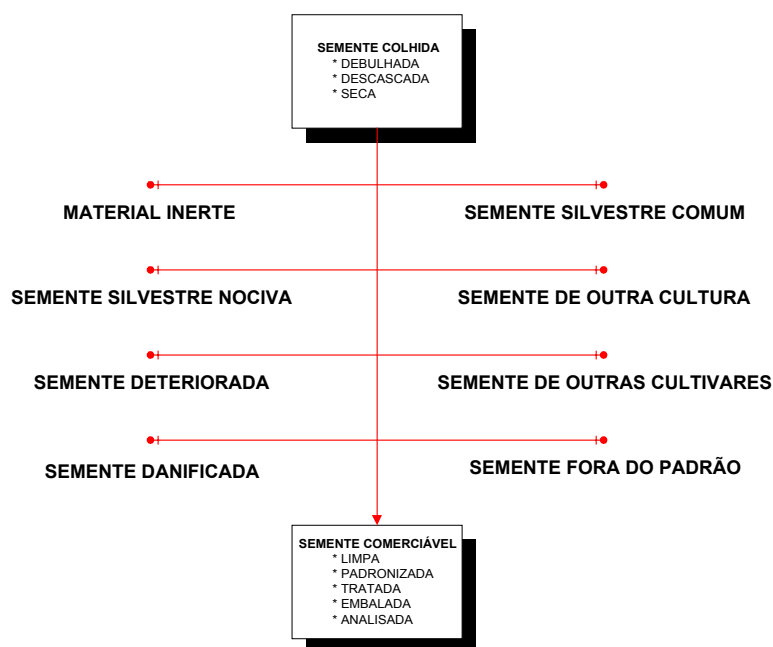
SEMENTE COLHIDA
* DEBULHADA
* DESCASCADA
* SECA

MATERIAL INERTE

SEMENTE SILVESTRE COMUM

SEMENTE SILVESTRE NOCIVA

SEMENTE DE OUTRA CULTURA

SEMENTE DETERIORADA

SEMENTE DE OUTRAS CULTIVARES

SEMENTE DANIFICADA

SEMENTE FORA DO PADRÃO

SEMENTE COMERCIÁVEL
* LIMPA
* PADRONIZADA
* TRATADA
* EMBALADA
* ANALISADA